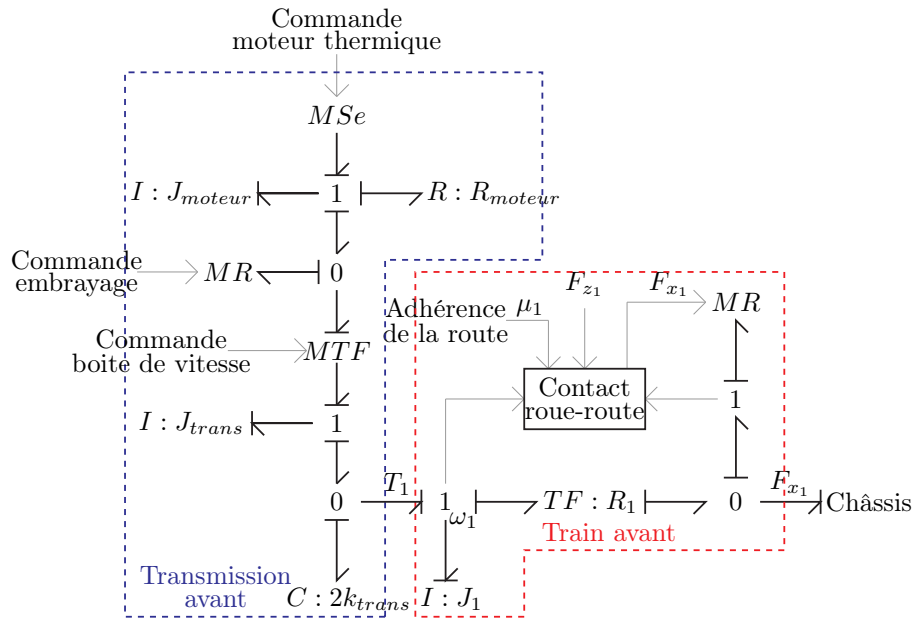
Commande
moteur thermique

$MSe$

$I : J_{moteur}$ 1 $R : R_{moteur}$

Commande
embrayage $MR$ 0

$F_{z_1}$ $F_{x_1}$ $MR$

Adhérence de la route $\mu_1$

Commande
boite de vitesse $MTF$

Contact
roue-route

1

$I : J_{trans}$ 1

$T_1$ $F_{x_1}$

0 1 $TF : R_1$ 0 Châssis

$\omega_1$

Train avant

Transmission
avant

$C : 2k_{trans}$ $I : J_1$